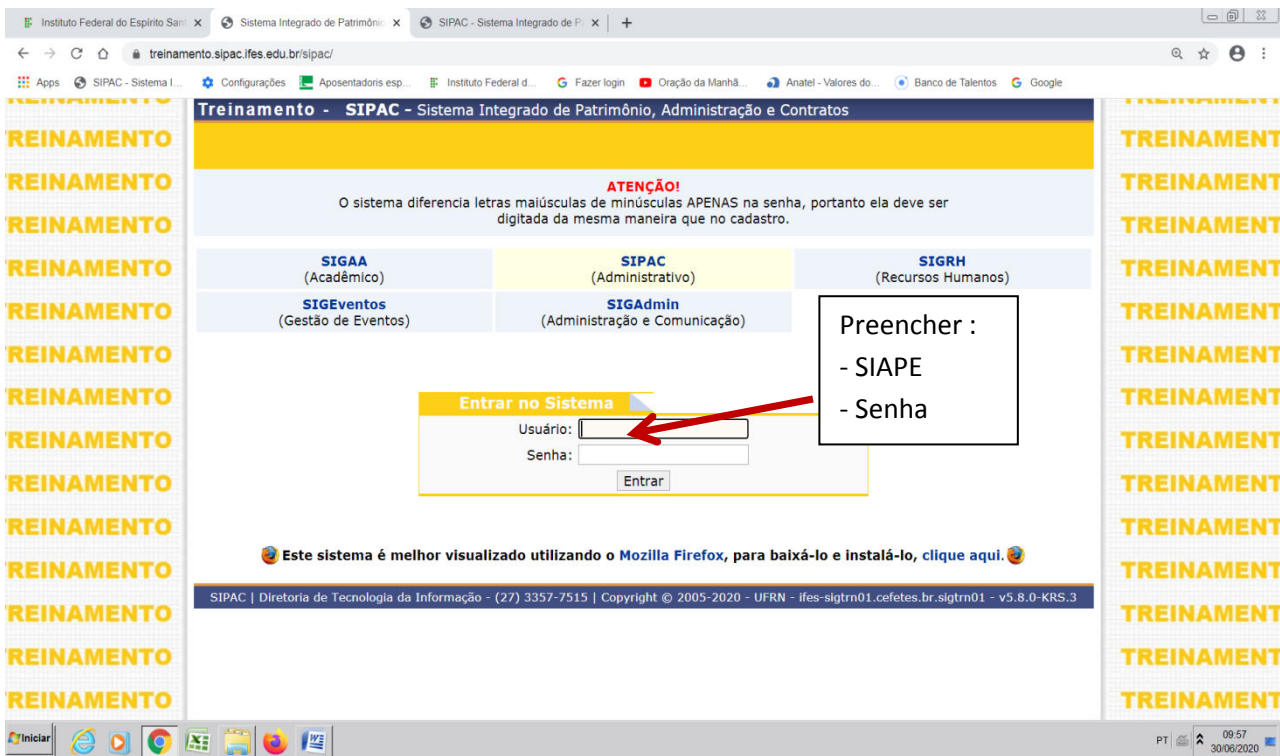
Instituto Federal do Espírito Sant × | Sistema Integrado de Patrimônio × | SIPAC - Sistema Integrado de P × | +

treinamento.sipac.ifes.edu.br/sipac/

Apps | SIPAC - Sistema I... | Configurações | Aposentadoris esp... | Instituto Federal d... | Fazer login | Oração da Manhã... | Anatel - Valores do... | Banco de Talentos | Google

Treinamento - SIPAC - Sistema Integrado de Patrimônio, Administração e Contratos

ATENÇÃO!
O sistema diferencia letras maiúsculas de minúsculas APENAS na senha, portanto ela deve ser digitada da mesma maneira que no cadastro.

| SIGAA (Acadêmico) | SIPAC (Administrativo) | SIGRH (Recursos Humanos) |
|---|---|---|
| SIGEventos (Gestão de Eventos) | SIGAdmin (Administração e Comunicação) | |

Preencher :
- SIAPE
- Senha

Entrar no Sistema
Usuário:
Senha:
Entrar

Este sistema é melhor visualizado utilizando o Mozilla Firefox, para baixá-lo e instalá-lo, clique aqui.

SIPAC | Diretoria de Tecnologia da Informação - (27) 3357-7515 | Copyright © 2005-2020 - UFRN - ifes-sigtrn01.cefetes.br.sigtrn01 - v5.8.0-KRS.3

TREINAMENTO TREINAMENTO TREINAMENTO TREINAMENTO TREINAMENTO TREINAMENTO TREINAMENTO TREINAMENTO TREINAMENTO TREINAMENTO TREINAMENTO TREINAMENTO TREINAMENTO TREINAMENTO

Iniciar

PT 09:57 30/06/2020